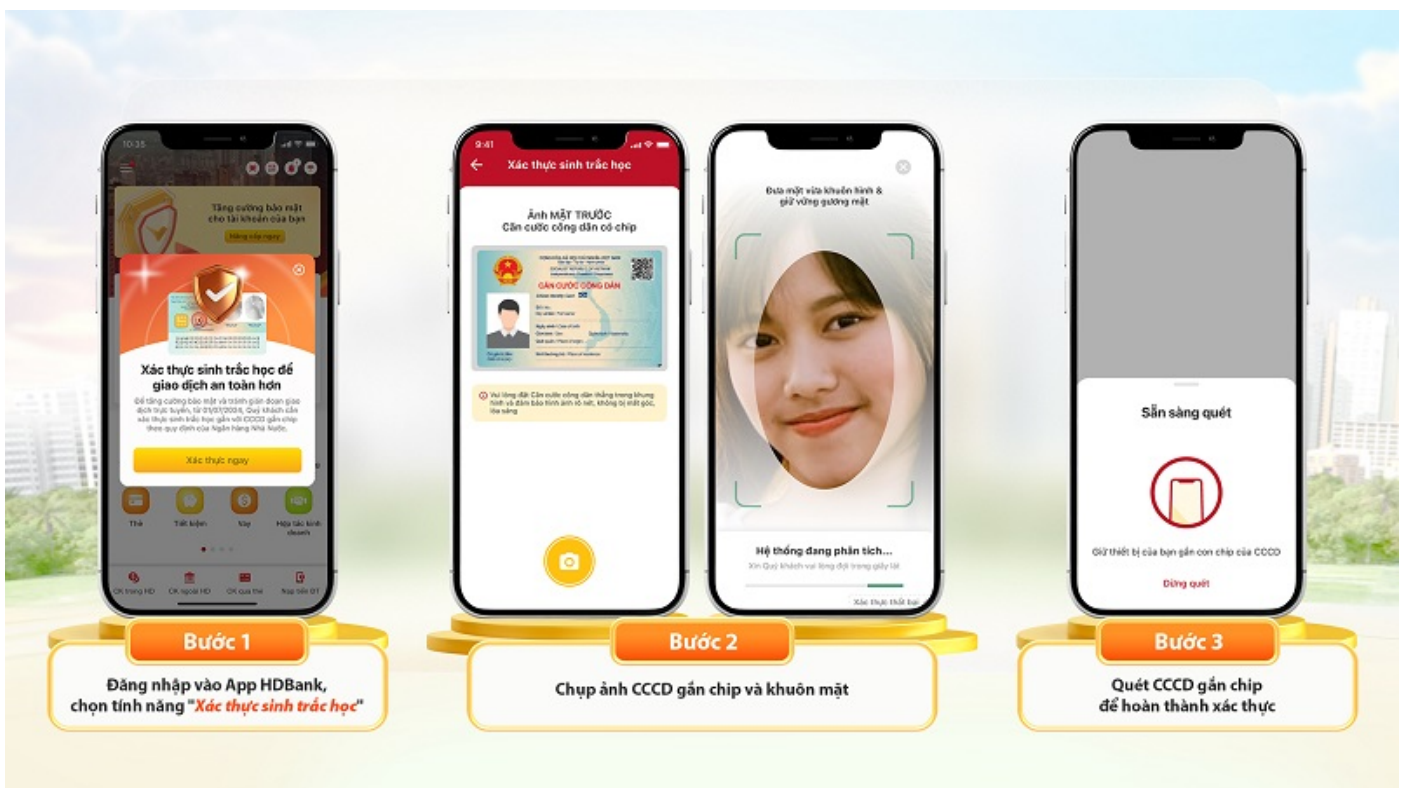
10:35

Tăng cường bảo mật cho tài khoản của bạn

Hãng xác ngay

Xác thực sinh trắc học để giao dịch an toàn hơn

Để tăng cường bảo mật và tránh gián đoạn giao dịch trực tuyến, từ 01/07/2024, Quý khách cần xác thực sinh trắc học gắn với CCCD gắn chip theo quy định của Ngân hàng Nhà Nước.

Xác thực ngay

Thẻ

Tiết kiệm

Vay

Hợp tác kinh doanh

CK trong HD

CK ngoài HD

CK qua thẻ

Nạp tiền ĐT

9:41

Xác thực sinh trắc học

Ảnh MẶT TRƯỚC
Căn cước công dân có chip

CĂN CƯỚC CÔNG DÂN

Vui lòng đặt Căn cước công dân thẳng trong khung hình và đảm bảo hình ảnh rõ nét, không bị mất góc, lóa sáng

Đưa mặt vừa khuôn hình & giữ vững gương mặt

Hệ thống đang phân tích...

Xin Quý khách vui lòng đợi trong giây lát

Xác thực thất bại

Sẵn sàng quét

Giữ thiết bị của bạn gần con chip của CCCD

Dừng quét

Bước 1

Đăng nhập vào App HDBank, chọn tính năng "Xác thực sinh trắc học"

Bước 2

Chụp ảnh CCCD gắn chip và khuôn mặt

Bước 3

Quét CCCD gắn chip để hoàn thành xác thực